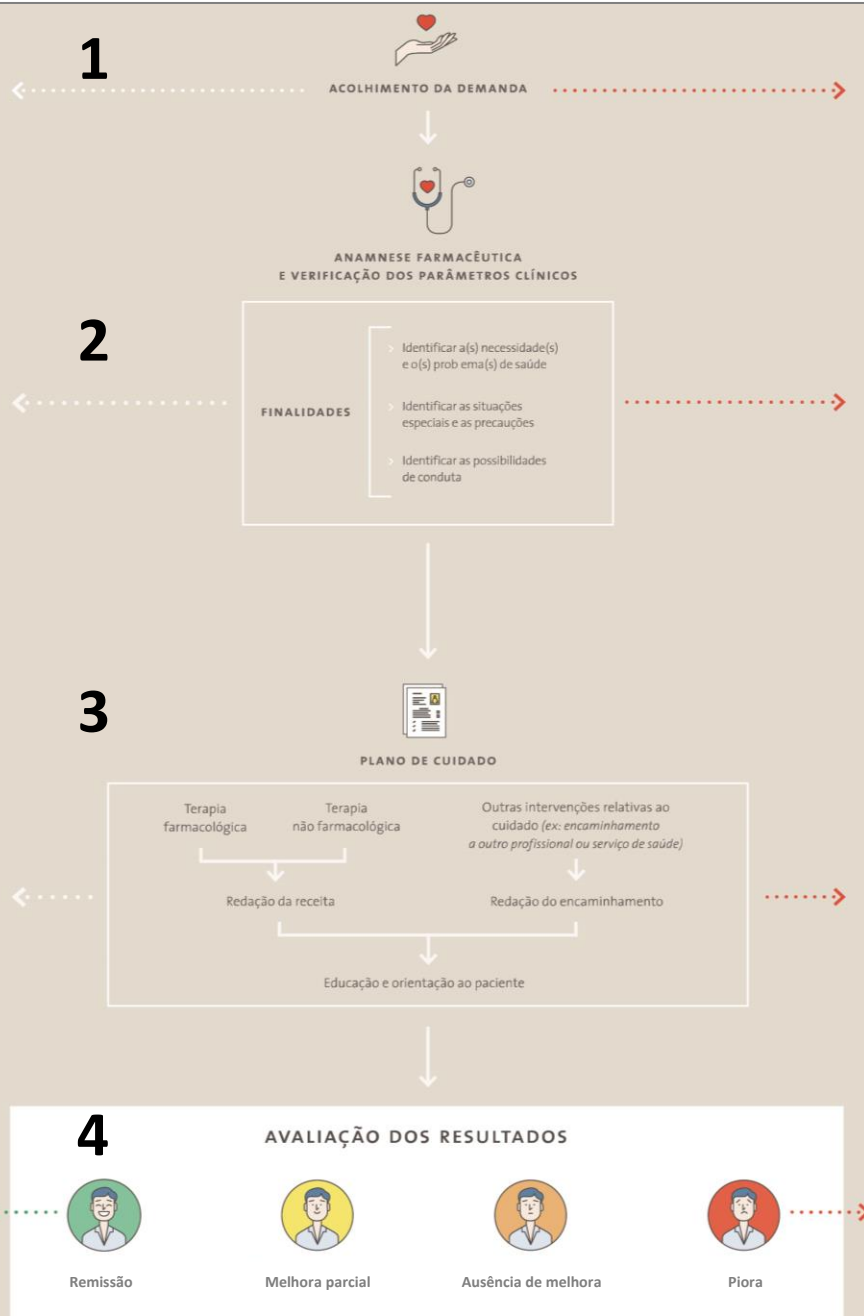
1

ACOLHIMENTO DA DEMANDA

ANAMNESE FARMACÊUTICA E VERIFICAÇÃO DOS PARÂMETROS CLÍNICOS

2

FINALIDADES

Identificar a(s) necessidade(s) e o(s) prob ema(s) de saúde

Identificar as situações especiais e as precauções

Identificar as possibilidades de conduta

3

PLANO DE CUIDADO

Terapia farmacológica

Terapia não farmacológica

Outras intervenções relativas ao cuidado (ex: encaminhamento a outro profissional ou serviço de saúde)

Redação da receita

Redação do encaminhamento

Educação e orientação ao paciente

4

AVALIAÇÃO DOS RESULTADOS

Remissão

Melhora parcial

Ausência de melhora

Piora